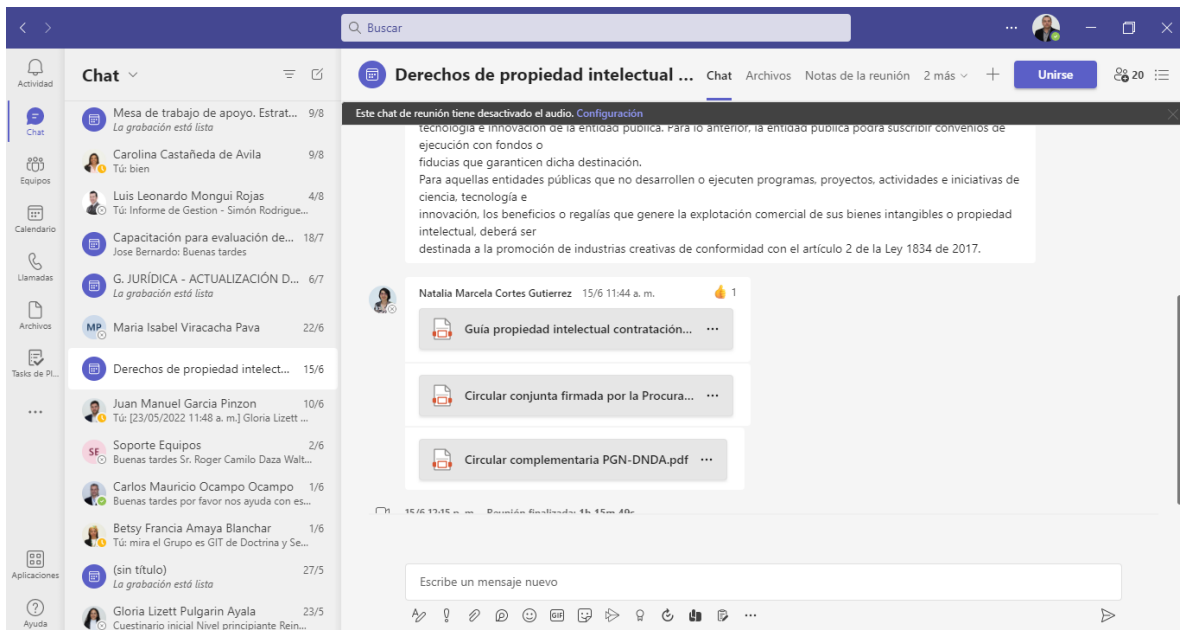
Buscar

Actividad
Chat
Equipos
Calendario
Llamadas
Archivos
Tasks de Pl...
...
Aplicaciones
Ayuda

Chat

Mesa de trabajo de apoyo. Estrat... 9/8
La grabación está lista

Carolina Castañeda de Avila 9/8
Tú: bien

Luis Leonardo Mongui Rojas 4/8
Tú: Informe de Gestion - Simón Rodrigue...

Capacitación para evaluación de... 18/7
Jose Bernardo: Buenas tardes

G. JURÍDICA - ACTUALIZACIÓN D... 6/7
La grabación está lista

MP Maria Isabel Viracacha Pava 22/6

Derechos de propiedad intelect... 15/6

Juan Manuel Garcia Pinzon 10/6
Tú: [23/05/2022 11:48 a. m.] Gloria Lizett ...

SE Soporte Equipos 2/6
Buenas tardes Sr. Roger Camilo Daza Walt...

Carlos Mauricio Ocampo Ocampo 1/6
Buenas tardes por favor nos ayuda con es...

Betsy Francia Amaya Blanchar 1/6
Tú: mira el Grupo es GIT de Doctrina y Se...

(sin título) 27/5
La grabación está lista

Gloria Lizett Pulgarin Ayala 23/5
Cuestinario inicial Nivel principiante Rein...

Derechos de propiedad intelectual ... Chat Archivos Notas de la reunión 2 más Unirse 20

Este chat de reunión tiene desactivado el audio. Configuración

tecnología e innovación de la entidad pública. Para lo anterior, la entidad pública podrá suscribir convenios de ejecución con fondos o
fiducias que garanticen dicha destinación.
Para aquellas entidades públicas que no desarrollen o ejecuten programas, proyectos, actividades e iniciativas de ciencia, tecnología e
innovación, los beneficios o regalías que genere la explotación comercial de sus bienes intangibles o propiedad intelectual, deberá ser
destinada a la promoción de industrias creativas de conformidad con el artículo 2 de la Ley 1834 de 2017.

Natalia Marcela Cortes Gutierrez 15/6 11:44 a. m. 1

Guía propiedad intelectual contratación... ...

Circular conjunta firmada por la Procura... ...

Circular complementaria PGN-DNDA.pdf ...

15/6 12:15 p. m. Reunión finalizada: 1h 15m 49s

Escribe un mensaje nuevo